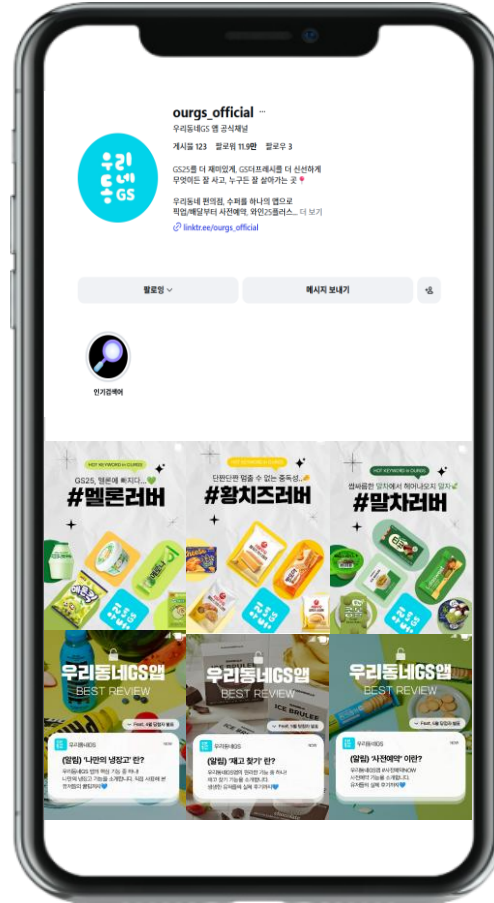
ourgs_official ···
우리동네GS 앱 공식채널

게시물 123 팔로워 11.9만 팔로우 3

GS25를 더 재미있게, GS더프레시를 더 신선하게
무엇이든 잘 사고, 누구든 잘 살아가는 곳📍

우리동네 편의점, 슈퍼를 하나의 앱으로
픽업/배달부터 사전예약, 와인25플러스... 더 보기

linktr.ee/ourgs_official

우리동네GS

팔로잉 메시지 보내기

인기검색어

HOT KEYWORD in OURGS
GS25, 멜론에 빠지다...
#멜론러버

HOT KEYWORD in OURGS
단짠단짠 멈출 수 없는 중독성
#황치즈러버

HOT KEYWORD in OURGS
쌉싸름한 말차에서 헤어나오지 못해
#말차러버

우리동네GS앱
BEST REVIEW
(알림) '나만의 냉장고' 란?
우리동네GS

우리동네GS앱
BEST REVIEW
ICE BRULEE
(알림) '재고 찾기' 란?
우리동네GS

우리동네GS앱
BEST REVIEW
(알림) '사전예약' 이란?
우리동네GS